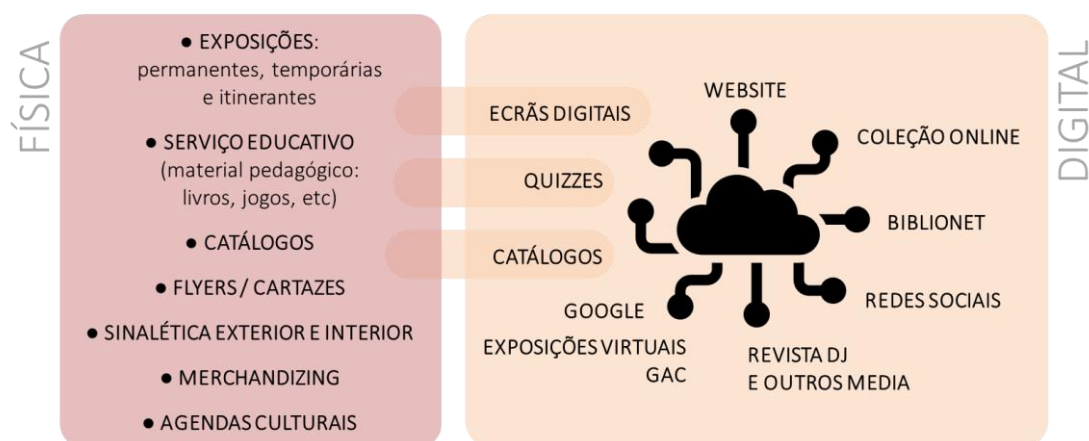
FÍSICA

• EXPOSIÇÕES: permanentes, temporárias e itinerantes

• SERVIÇO EDUCATIVO (material pedagógico: livros, jogos, etc)

• CATÁLOGOS

• FLYERS / CARTAZES

• SINALÉTICA EXTERIOR E INTERIOR

• MERCHANDIZING

• AGENDAS CULTURAIS

ECRÃS DIGITAIS

QUIZZES

CATÁLOGOS

WEBSITE

COLEÇÃO ONLINE

BIBLIONET

REDES SOCIAIS

GOOGLE

EXPOSIÇÕES VIRTUAIS GAC

REVISTA DJ E OUTROS MEDIA

DIGITAL